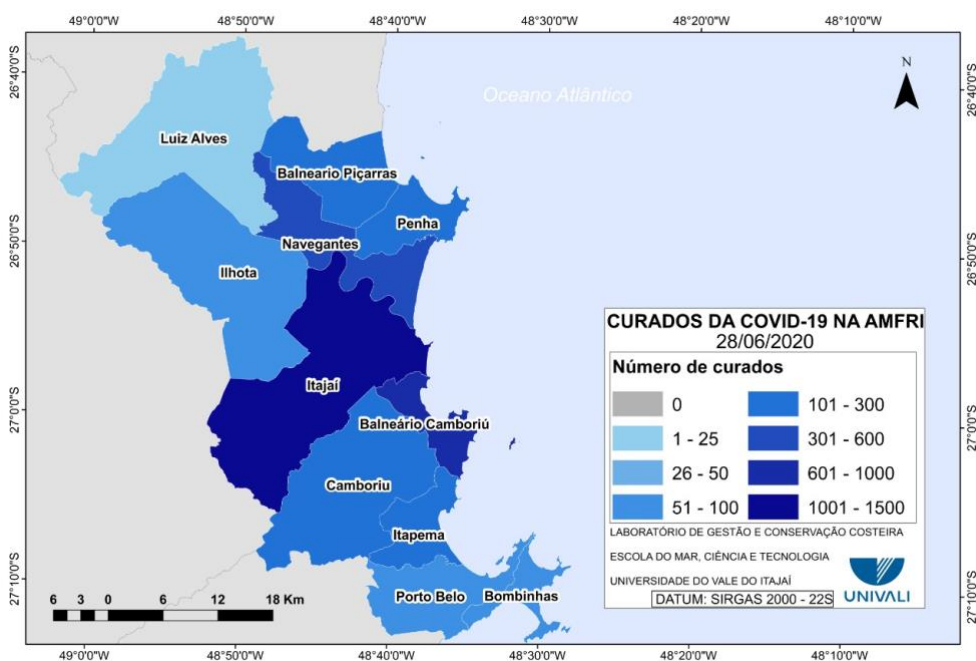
49°0'0"W 48°50'0"W 48°40'0"W 48°30'0"W 48°20'0"W 48°10'0"W

26°40'0"S 26°50'0"S 27°0'0"S 27°10'0"S

N

Oceano Atlântico

Luiz Alves

Balneario Piçarras

Penha

Navegantes

Ilhota

Itajaí

Balneário Camboriú

Camboriu

Itapema

Porto Belo

Bombinhas

CURADOS DA COVID-19 NA AMFRI
28/06/2020

Número de curados

| | | | |
|---|---|---|---|
| | 0 | | 101 - 300 |
| | 1 - 25 | | 301 - 600 |
| | 26 - 50 | | 601 - 1000 |
| | 51 - 100 | | 1001 - 1500 |

LABORATÓRIO DE GESTÃO E CONSERVAÇÃO COSTEIRA

ESCOLA DO MAR, CIÊNCIA E TECNOLOGIA

UNIVERSIDADE DO VALE DO ITAJAÍ

UNIVALI

DATUM: SIRGAS 2000 - 22S

6 3 0 6 12 18 Km

49°0'0"W 48°50'0"W 48°40'0"W 48°30'0"W 48°20'0"W 48°10'0"W